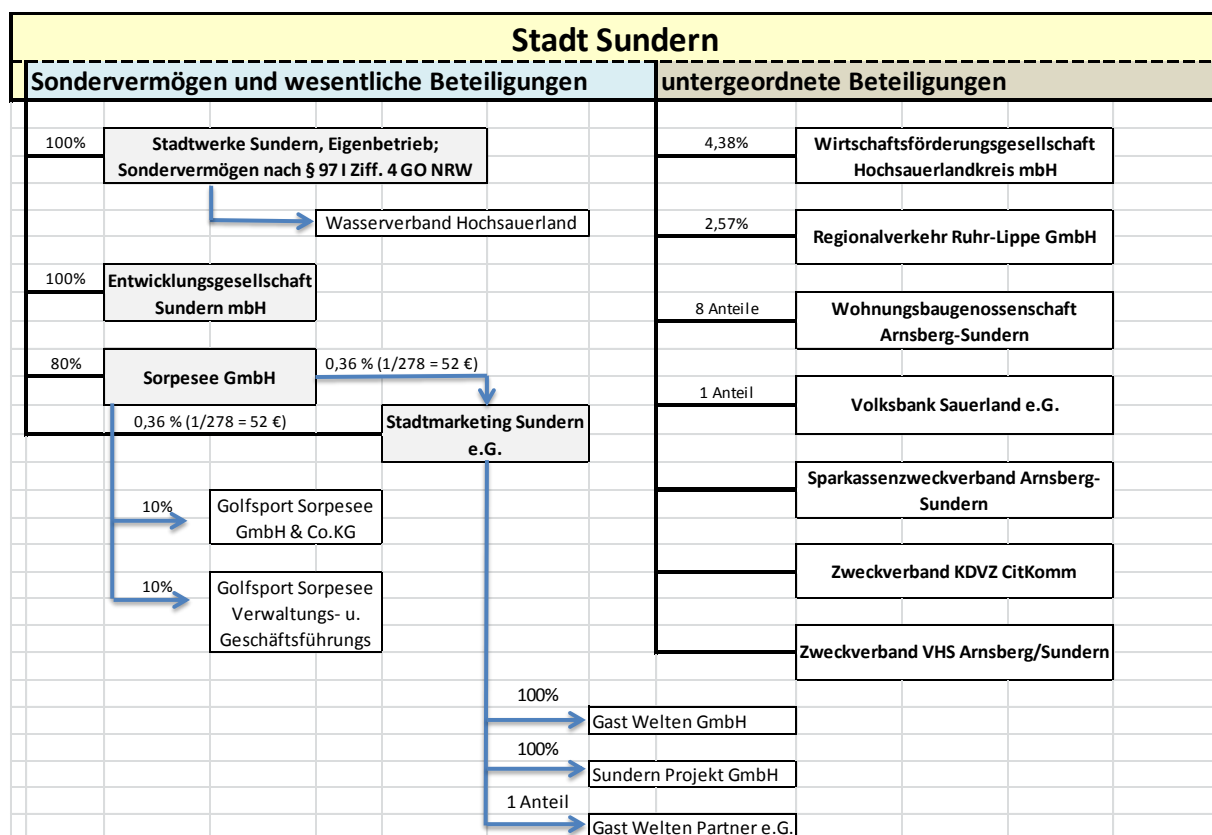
Stadt Sundern

Sondervermögen und wesentliche Beteiligungen

untergeordnete Beteiligungen

100%
Stadtwerke Sundern, Eigenbetrieb; Sondervermögen nach § 97 I Ziff. 4 GO NRW

Wasserverband Hochsauerland

100%
Entwicklungsgesellschaft Sundern mbH

80%
Sorpesee GmbH

0,36 % (1/278 = 52 €)

0,36 % (1/278 = 52 €)

Stadtmarketing Sundern e.G.

10%
Golfsport Sorpesee GmbH & Co.KG

10%
Golfsport Sorpesee Verwaltungs- u. Geschäftsführungs

100%
Gast Welten GmbH

100%
Sundern Projekt GmbH

1 Anteil
Gast Welten Partner e.G.

4,38%
Wirtschaftsförderungsgesellschaft Hochsauerlandkreis mbH

2,57%
Regionalverkehr Ruhr-Lippe GmbH

8 Anteile
Wohnungsbaugenossenschaft Arnsberg-Sundern

1 Anteil
Volksbank Sauerland e.G.

Sparkassenzweckverband Arnsberg-Sundern

Zweckverband KDVZ CitKomm

Zweckverband VHS Arnsberg/Sundern